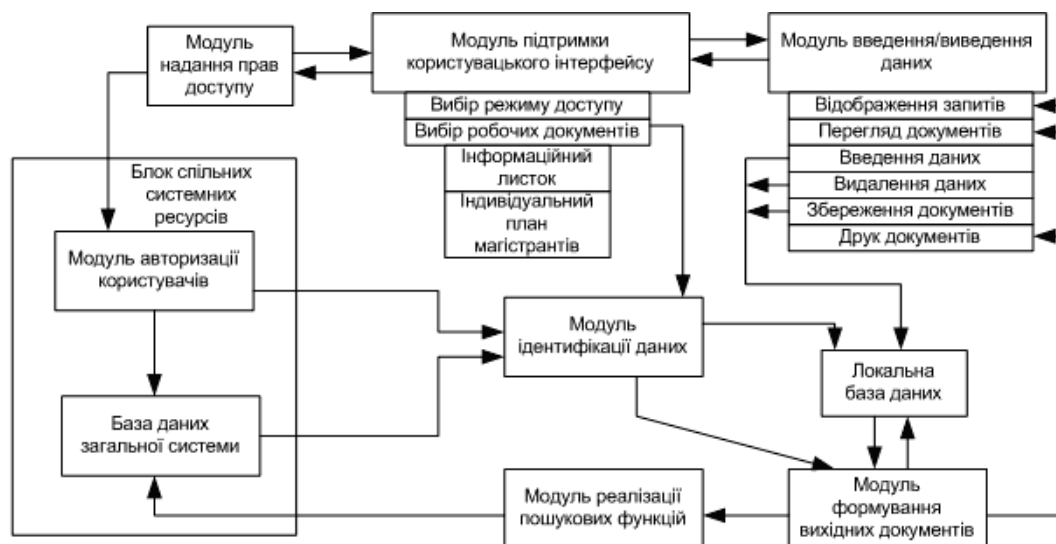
Модуль надання прав доступу

Модуль підтримки користувацького інтерфейсу

Вибір режиму доступу

Вибір робочих документів

Інформаційний листок

Індивідуальний план магістрантів

Модуль введення/виведення даних

Відображення запитів

Перегляд документів

Введення даних

Видалення даних

Збереження документів

Друк документів

Блок спільних системних ресурсів

Модуль авторизації користувачів

База даних загальної системи

Модуль ідентифікації даних

Локальна база даних

Модуль реалізації пошукових функцій

Модуль формування вихідних документів